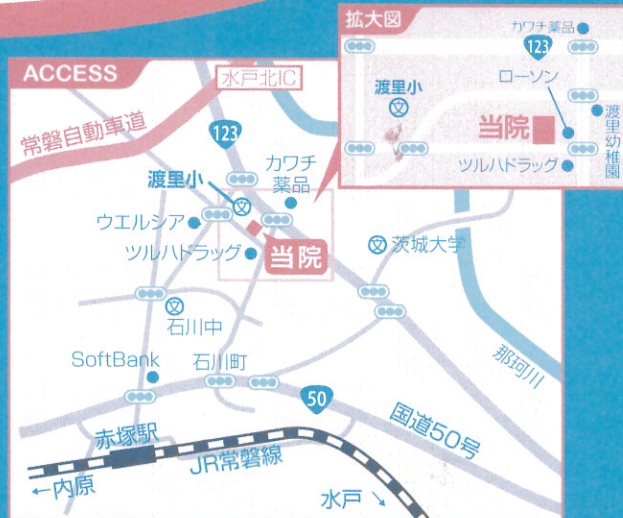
ACCESS

拡大図

カワチ薬品

123

渡里小

ローソン

当院

渡里幼稚園

ツルハドラッグ

水戸北IC

常磐自動車道

123

カワチ薬品

渡里小

ウエルシア

ツルハドラッグ

当院

茨城大学

石川中

SoftBank

石川町

那珂川

50

国道50号

赤塚駅

JR常磐線

←内原

水戸 ↘